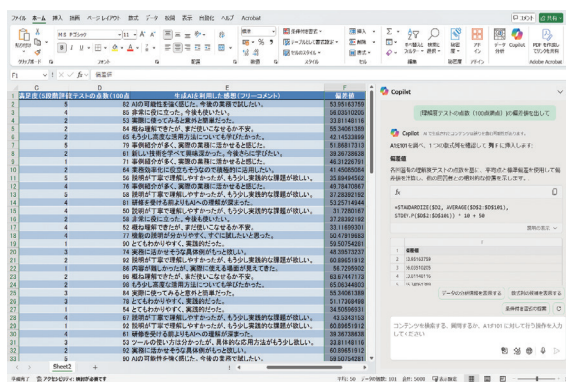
ファイル ホーム 挿入 描画 ページレイアウト 数式 データ 校閲 表示 自動化 ヘルプ Acrobat

コメント 共有

F1 fx 偏差値

| | C | D | E | F |
|---|---|---|---|---|
| 1 | 満足度(5段階評価) | テストの点数(100点) | 生成AIを利用した感想(フリーコメント) | 偏差値 |
| 2 | 5 | 82 | AIの可能性を強く感じた。今後の業務で試したい。 | 53.95163769 |
| 3 | 4 | 85 | 非常に役に立った。今後も使いたい。 | 56.03510205 |
| 4 | 5 | 83 | 実際に使ってみると意外と簡単だった。 | 53.81144116 |
| 5 | 4 | 84 | 概ね理解できたが、まだ使いこなせるか不安。 | 55.34083189 |
| 6 | 3 | 65 | もう少し実践に活用方法についても学びたかった。 | 42.41532869 |
| 7 | 4 | 79 | 事例紹介が多く、実際の業務に活かせると感じた。 | 51.86817313 |
| 8 | 5 | 81 | 新しい技術を学べて刺激になった。今後さらに学びたい。 | 53.25728636 |
| 9 | 3 | 71 | 事例紹介が多く、実際の業務に活かせると感じた。 | 46.31226761 |
| 10 | 4 | 84 | 業務効率化に役立ちそうなので積極的に活用したい。 | 41.45085084 |
| 11 | 4 | 56 | 説明が丁寧で理解しやすかったが、もう少し実践的な課題が欲しい。 | 35.88484582 |
| 12 | 3 | 76 | 事例紹介が多く、実際の業務に活かせると感じた。 | 49.78470867 |
| 13 | 5 | 88 | 説明が丁寧で理解しやすかったが、もう少し実践的な課題が欲しい。 | 57.28382192 |
| 14 | 5 | 81 | 研修を受ける前よりもAIへの理解が深まった。 | 53.25714944 |
| 15 | 4 | 50 | 説明が丁寧で理解しやすかったが、もう少し実践的な課題が欲しい。 | 31.7280167 |
| 16 | 3 | 58 | 非常に役に立った。今後も使いたい。 | 37.28302192 |
| 17 | 4 | 52 | 概ね理解できたが、まだ使いこなせるか不安。 | 33.11699301 |
| 18 | 3 | 55 | 研修の説明が少しわかりやすく、すぐに試したいと思った。 | 35.20183662 |
| 19 | 5 | 90 | とてもわかりやすく、実践的だった。 | 59.50754281 |
| 20 | 4 | 79 | 実際に使ってみると意外と簡単だった。 | 48.70573237 |
| 21 | 3 | 92 | 説明が丁寧で理解しやすかったが、もう少し実践的な課題が欲しい。 | 60.89651812 |
| 22 | 3 | 86 | 内容が難しかったが、実際に使える場面が見えてきた。 | 56.7255902 |
| 23 | 4 | 75 | 概ね理解できたが、まだ使いこなせるか不安。 | 53.67447176 |
| 24 | 4 | 88 | もう少し高度な活用方法についても学びたかった。 | 65.06344803 |
| 25 | 4 | 84 | 実際に使ってみると意外と簡単だった。 | 55.34061388 |
| 26 | 5 | 76 | とてもわかりやすく、実践的だった。 | 51.17268499 |
| 27 | 5 | 54 | とてもわかりやすく、実践的だった。 | 34.50569531 |
| 28 | 4 | 81 | 説明が丁寧で理解しやすかったが、もう少し実践的な課題が欲しい。 | 53.2543153 |
| 29 | 4 | 92 | 説明が丁寧で理解しやすかったが、もう少し実践的な課題が欲しい。 | 60.89651812 |
| 30 | 3 | 68 | 研修を受ける前よりもAIへの理解が深まった。 | 44.42306386 |
| 31 | 3 | 53 | ツールの使い方は分かったが、具体的な応用方法がもう少し欲しい。 | 33.81148116 |
| 32 | 4 | 92 | 実際に活かせそうな具体例がもっと欲しい。 | 60.89651812 |
| 33 | 5 | 90 | AIの可能性を強く感じた。今後の業務で試したい。 | 59.50754281 |

Sheet2 +

Copilot

「理解度テストの点数 (100点満点)」の偏差値を出して

Copilot

A1:E101 を使用、1つの数式列を確認して 列 F に挿入します:

偏差値

各列の個々の理解度テストの点数を基に、平均点と標準偏差を使用して偏差値を計算し、他の受講者との相対的な位置を示します。

fx
=STANDARDIZE($D2, AVERAGE($D$2:$D$101), STDEV.P($D$2:$D$101)) * 10 + 50

| | 偏差値 |
|---|---|
| 1 | 偏差値 |
| 2 | 53.95163769 |
| 3 | 56.03510205 |
| 4 | 53.81144116 |

列の挿入

コンテンツを検索する、質問する、A1:E101 に対して行う操作を入力してください

準備完了 アクセシビリティ: 検討が必要です